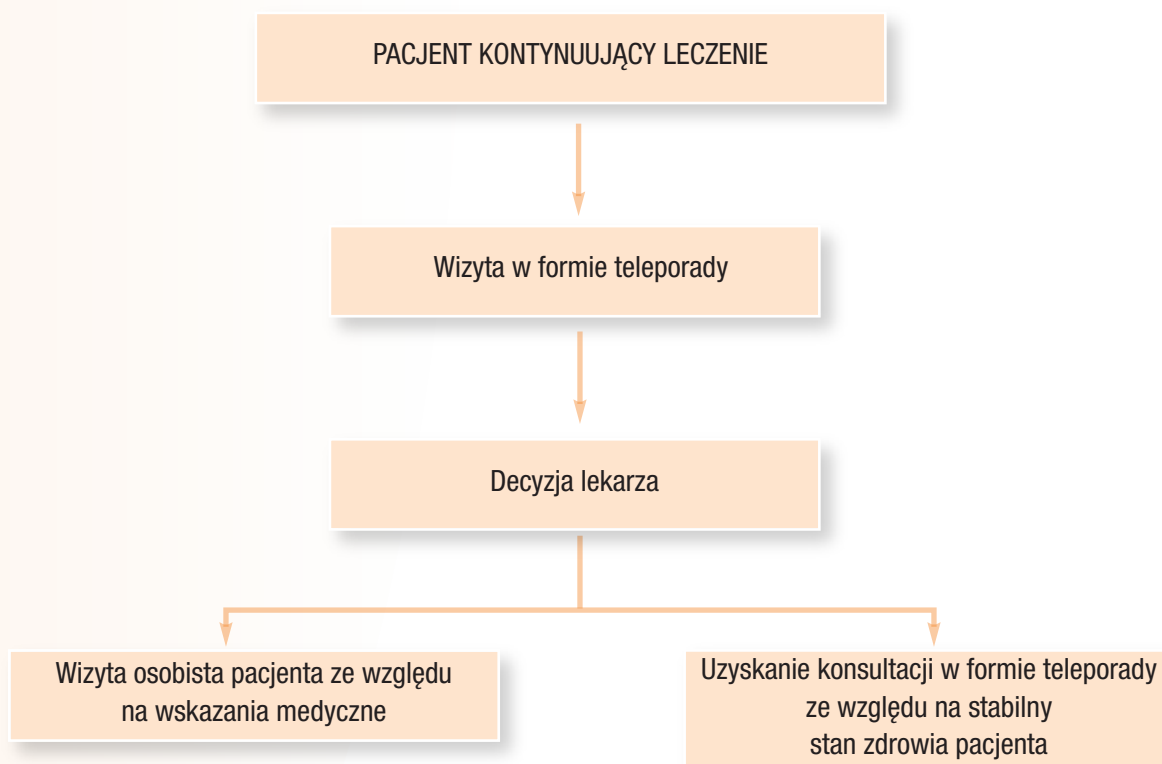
PACJENT KONTYNUUJĄCY LECZENIE

Wizyta w formie teleporady

Decyzja lekarza

Wizyta osobista pacjenta ze względu na wskazania medyczne

Uzyskanie konsultacji w formie teleporady ze względu na stabilny stan zdrowia pacjenta